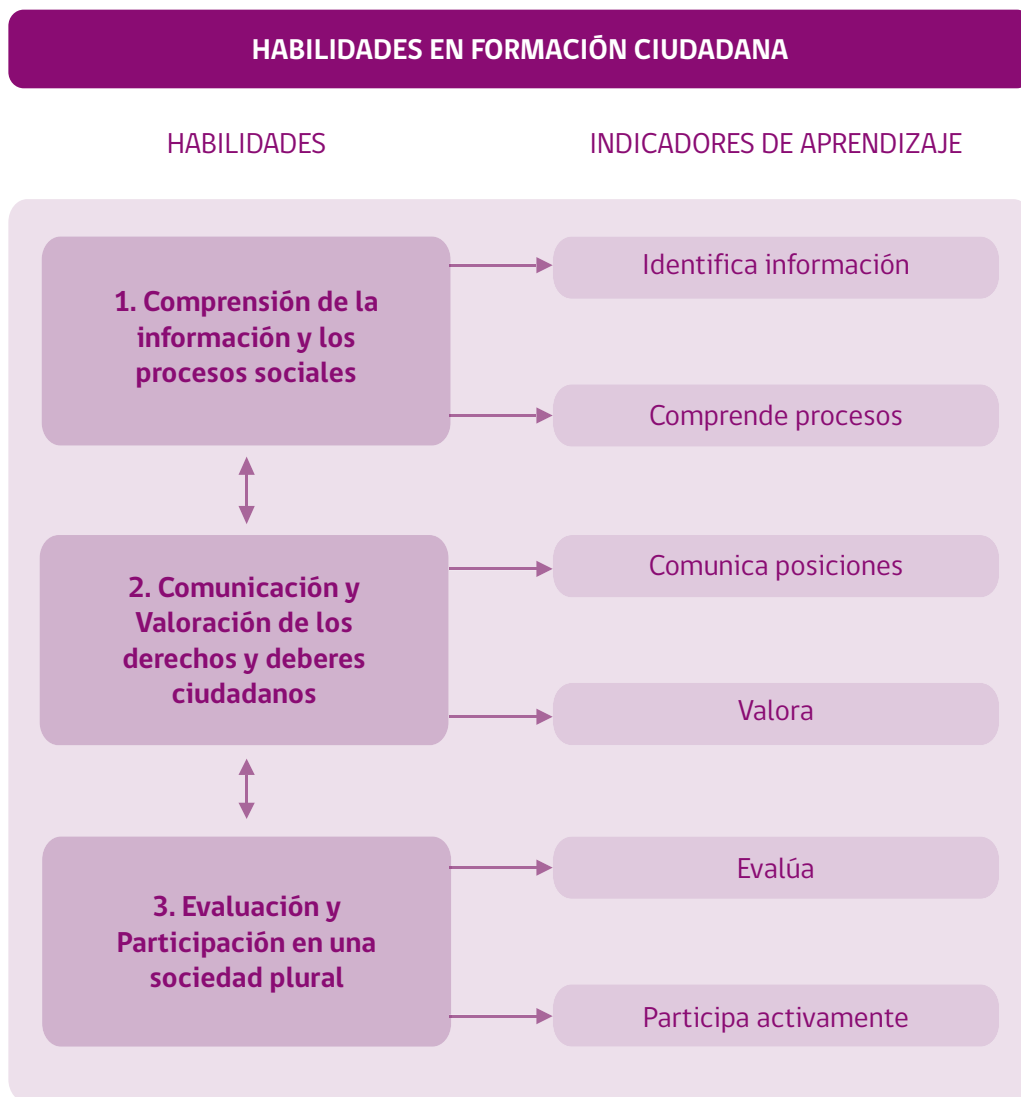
HABILIDADES EN FORMACIÓN CIUDADANA

HABILIDADES

INDICADORES DE APRENDIZAJE

1. Comprensión de la información y los procesos sociales

Identifica información

Comprende procesos

2. Comunicación y Valoración de los derechos y deberes ciudadanos

Comunica posiciones

Valora

3. Evaluación y Participación en una sociedad plural

Evalúa

Participa activamente